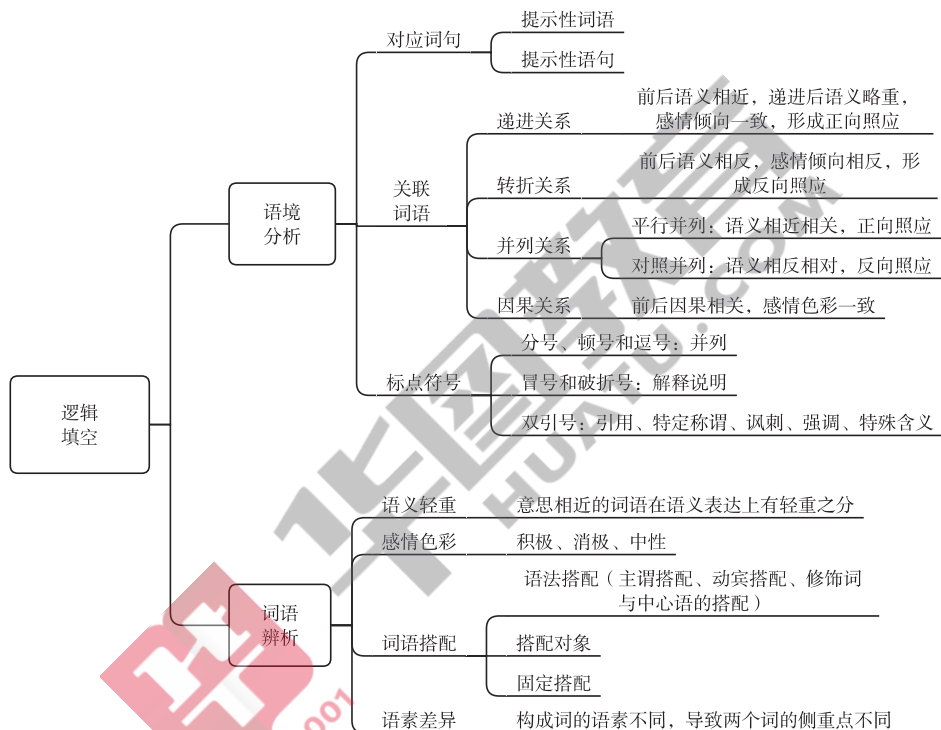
逻辑填空

语境分析

对应词句

提示性词语

提示性语句

关联词语

递进关系

前后语义相近，递进后语义略重，感情倾向一致，形成正向照应

转折关系

前后语义相反，感情倾向相反，形成反向照应

并列关系

平行并列：语义相近相关，正向照应

对照并列：语义相反相对，反向照应

因果关系

前后因果相关，感情色彩一致

标点符号

分号、顿号和逗号：并列

冒号和破折号：解释说明

双引号：引用、特定称谓、讽刺、强调、特殊含义

词语辨析

语义轻重

意思相近的词语在语义表达上有轻重之分

感情色彩

积极、消极、中性

词语搭配

语法搭配（主谓搭配、动宾搭配、修饰词与中心语的搭配）

搭配对象

固定搭配

语素差异

构成词的语素不同，导致两个词的侧重点不同